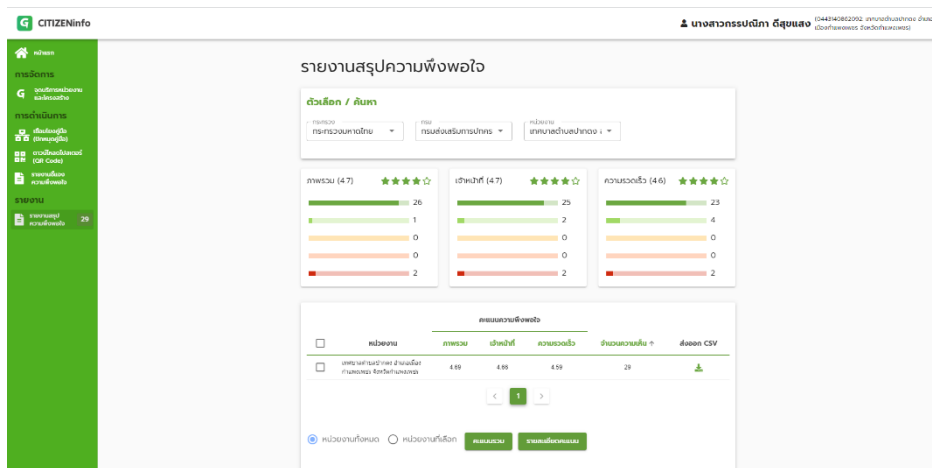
CITIZENinfo

นางสาวกรรปณิภา ดีสุขแสง (0443140862092: เทศบาลตำบลปากดง อำเภอเมืองกำแพงเพชร จังหวัดกำแพงเพชร)

หน้าแรก

การจัดการ

จุดบริการหน่วยงานและโครงสร้าง

การดำเนินการ

เชื่อมโยงคู่มือ (ไทยคู่มือ)

ดาวน์โหลดคิวอาร์โค้ด (QR Code)

รายงานเรื่องความพึงพอใจ

รายงาน

รายงานสรุปความพึงพอใจ 29

รายงานสรุปความพึงพอใจ

ตัวเลือก / ค้นหา

กระทรวง
กระทรวงมหาดไทย

กรม
กรมส่งเสริมการปกครอง

หน่วยงาน
เทศบาลตำบลปากดง

ภาพรวม (4.7) ★★★★☆
26
1
0
0
2

เจ้าหน้าที่ (4.7) ★★★★☆
25
2
0
0
2

ความรวดเร็ว (4.6) ★★★★☆
23
4
0
0
2

| | หน่วยงาน | ภาพรวม | เจ้าหน้าที่ | ความรวดเร็ว | จำนวนความเห็น ↑ | ส่งออก CSV |
|---|---|---|---|---|---|---|
| | | คะแนนความพึงพอใจ | | | | |
| ☐ | เทศบาลตำบลปากดง อำเภอเมืองกำแพงเพชร จังหวัดกำแพงเพชร | 4.69 | 4.66 | 4.59 | 29 | |

‹ 1 ›

หน่วยงานทั้งหมด หน่วยงานที่เลือก คะแนนรวม รายละเอียดคะแนน